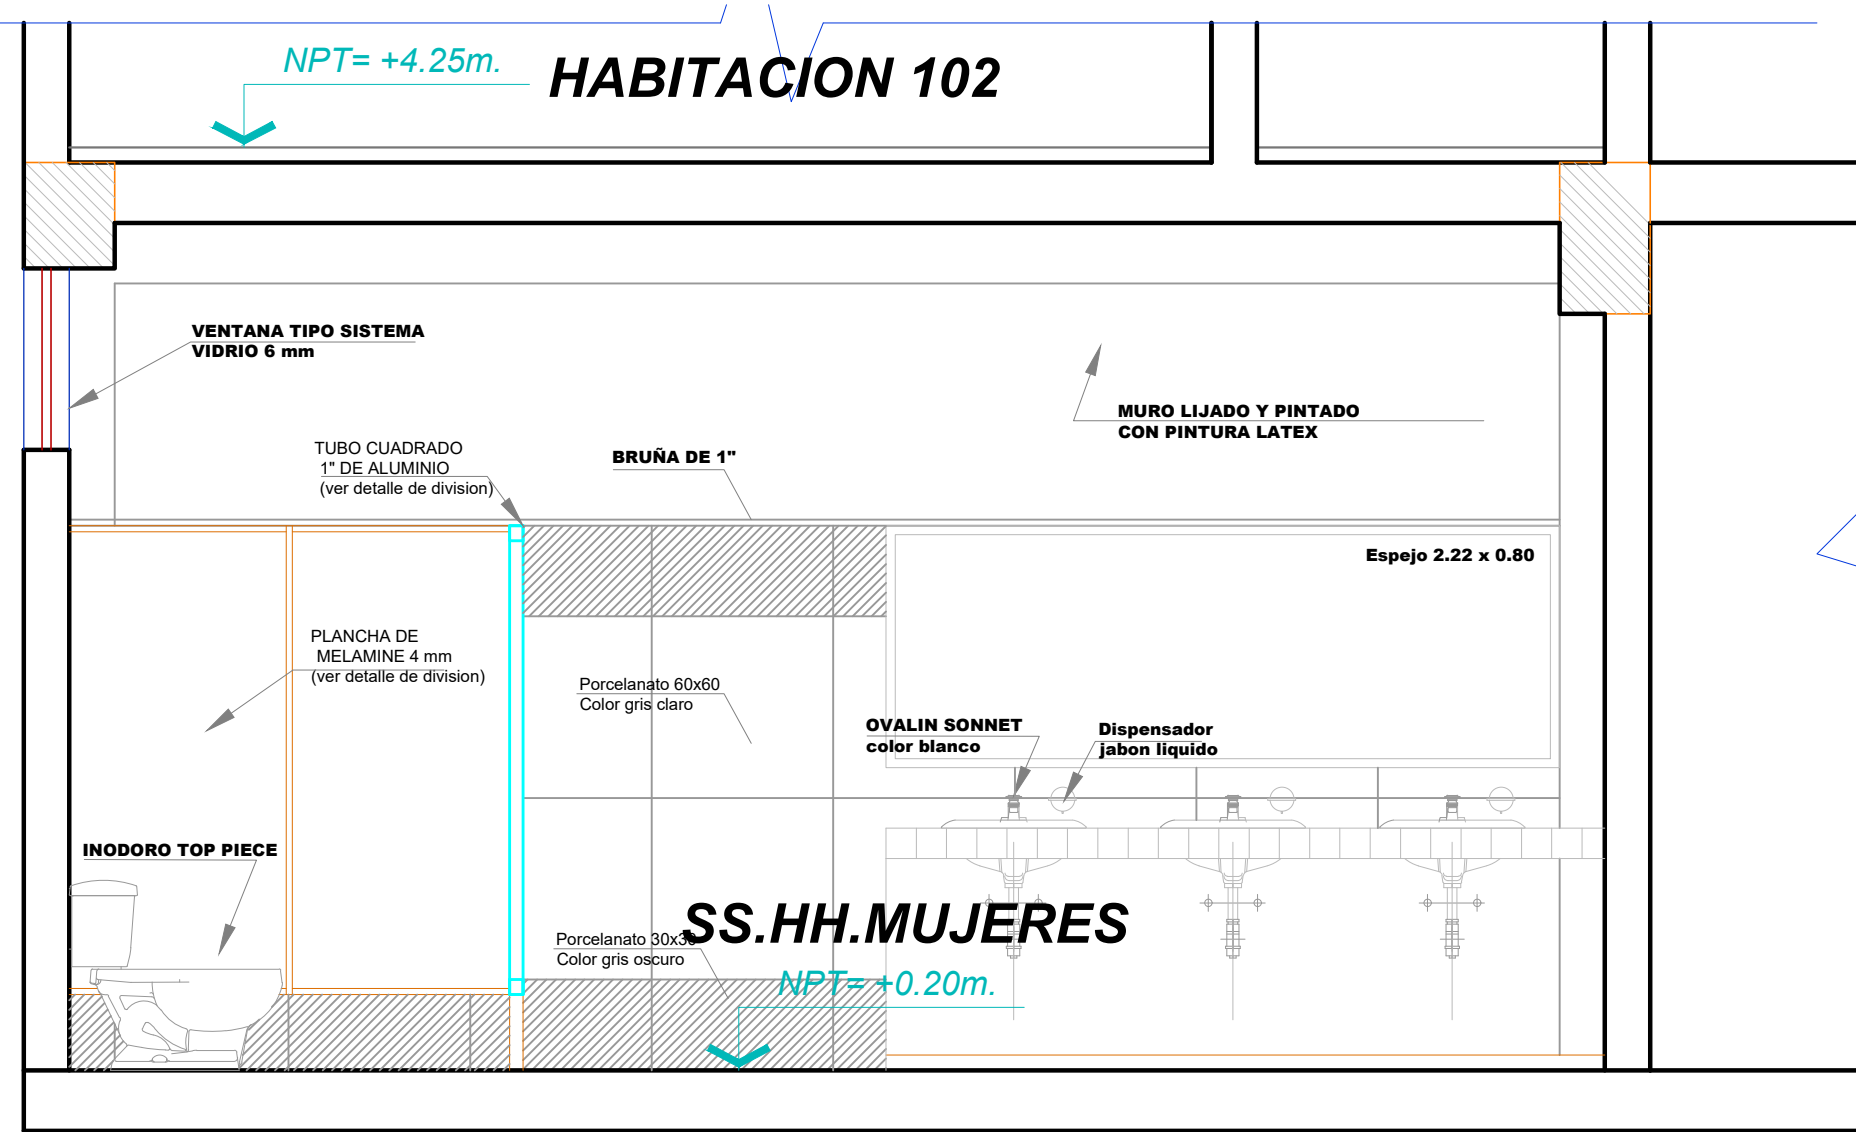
NPT= +4.25m.

HABITACION 102

VENTANA TIPO SISTEMA
VIDRIO 6 mm

MURO LIJADO Y PINTADO
CON PINTURA LATEX

TUBO CUADRADO
1" DE ALUMINIO
(ver detalle de division)

BRUÑA DE 1"

Espejo 2.22 x 0.80

PLANCHA DE
MELAMINE 4 mm
(ver detalle de division)

Porcelanato 60x60
Color gris claro

OVALIN SONNET
color blanco

Dispensador
jabon liquido

INODORO TOP PIECE

SS.HH.MUJERES

Porcelanato 30x30
Color gris oscuro

NPT= +0.20m.